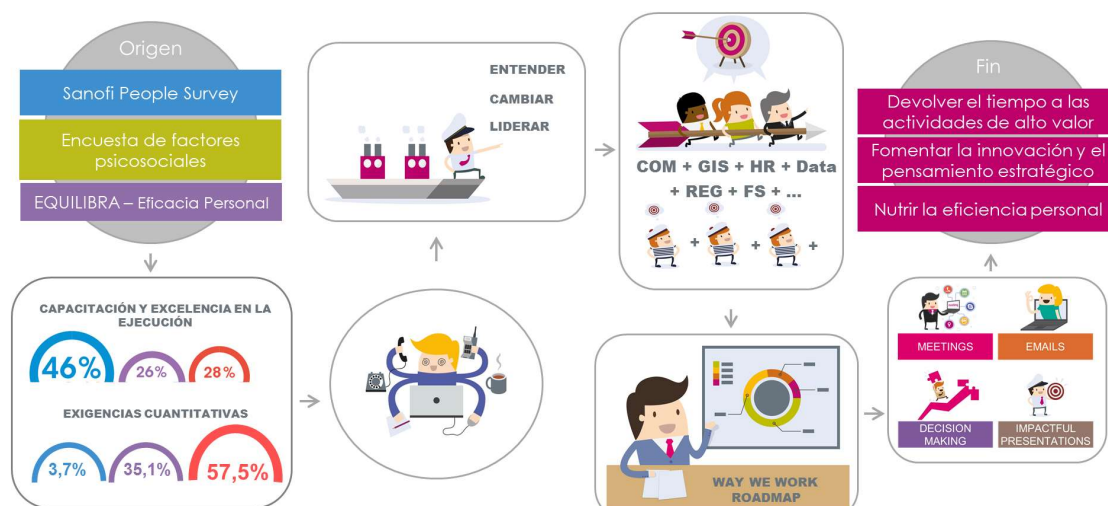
Origen

Sanofi People Survey

Encuesta de factores psicosociales

EQUILIBRA – Eficacia Personal

CAPACITACIÓN Y EXCELENCIA EN LA EJECUCIÓN

46%

26%

28%

EXIGENCIAS CUANTITATIVAS

3,7%

35,1%

57,5%

ENTENDER

CAMBIAR

LIDERAR

COM + GIS + HR + Data + REG + FS + ...

WAY WE WORK ROADMAP

Fin

Devolver el tiempo a las actividades de alto valor

Fomentar la innovación y el pensamiento estratégico

Nutrir la eficiencia personal

MEETINGS

EMAILS

DECISION MAKING

IMPACTFUL PRESENTATIONS